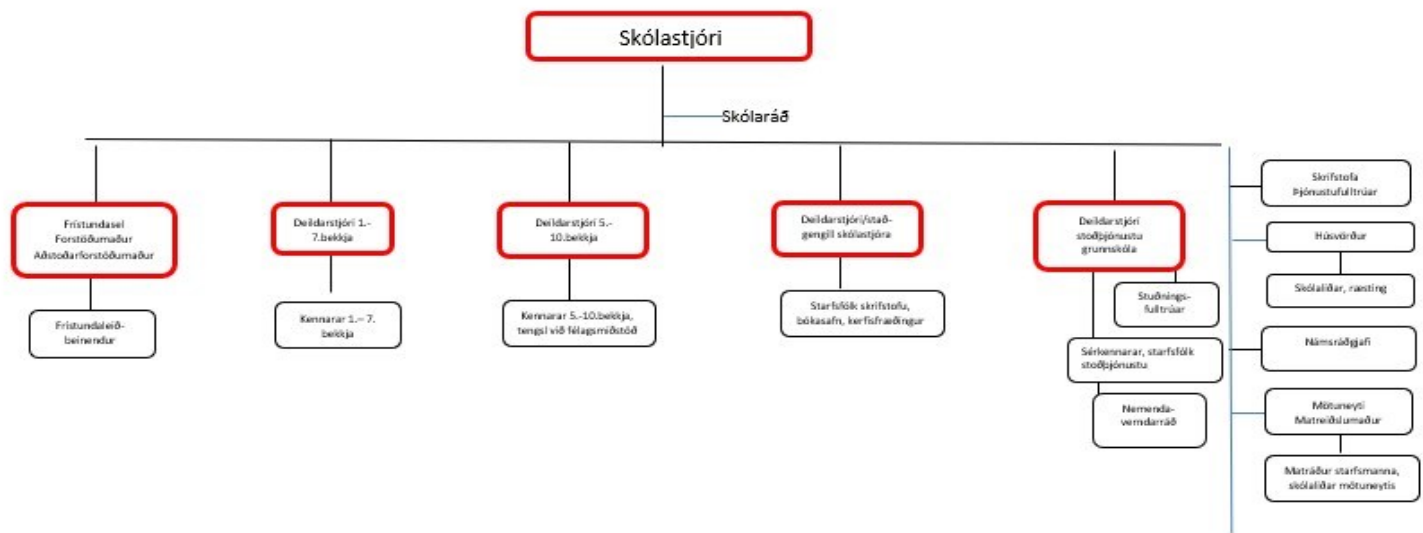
Skólastjóri

Skólaráð

Fristundasel
Forstöðumaður
Aðstoðarforstöðumaður

Fristundaleiðbeinendur

Deildarstjóri 1.-7.bekkja

Kennarar 1.- 7. bekkja

Deildarstjóri 5.-10.bekkja

Kennarar 5.-10.bekkja, tengsl við félagsmiðstöð

Deildarstjóri/staðgengill skólastjóra

Starfsfólk skrifstofu, bókasafn, kerfisfræðingur

Deildarstjóri stoðþjónustu grunnskóla

Stuðningsfulltrúar

Sérkennarar, starfsfólk stoðþjónustu

Nemendaverndarráð

Skrifstofa
Þjónustufulltrúar

Húsvörður

Skólaliðar, ræsting

Námsráðgjafi

Mötuneyti
Matreiðslumaður

Matráður starfsmanna, skólaliðar mötuneytis